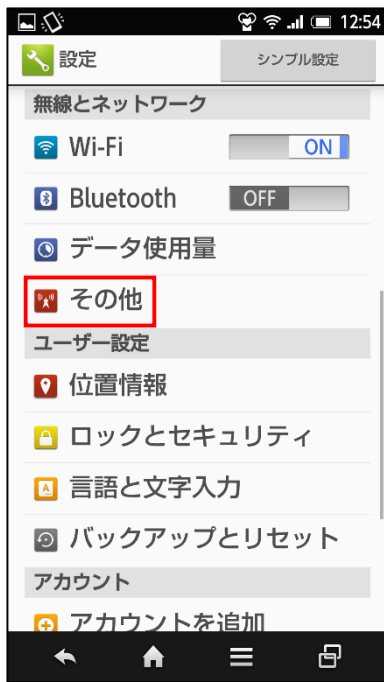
12:54

設定

シンプル設定

無線とネットワーク

Wi-Fi

ON

Bluetooth

OFF

データ使用量

その他

ユーザー設定

位置情報

ロックとセキュリティ

言語と文字入力

バックアップとリセット

アカウント

アカウントを追加